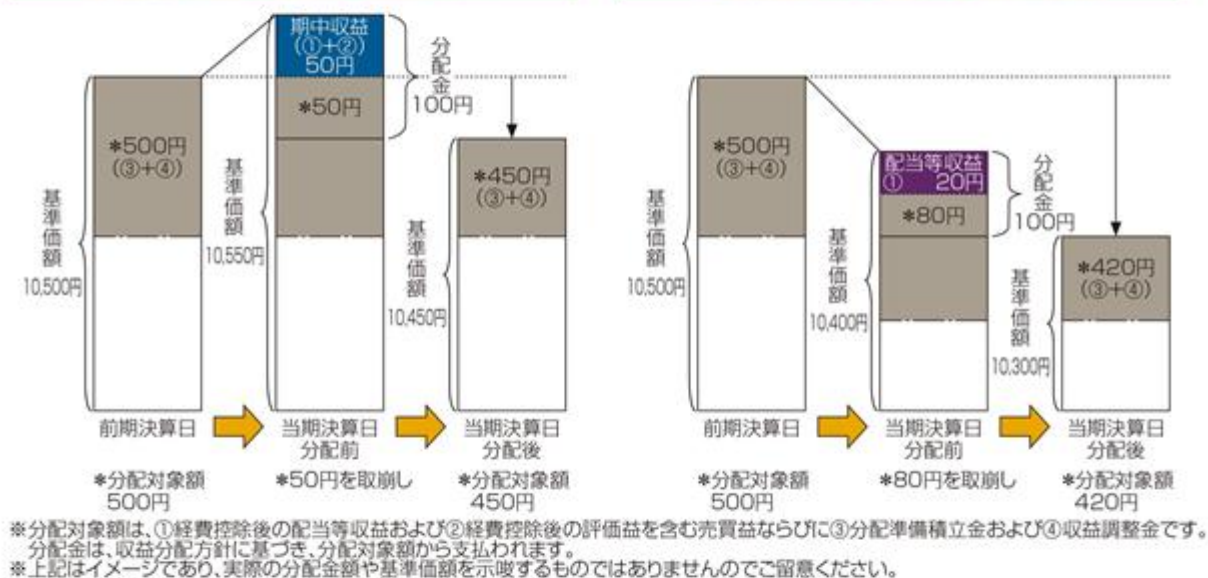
期中収益 (①+②) 50円

分配金 100円

*500円 (③+④)

*50円

*450円 (③+④)

基準価額 10,500円

基準価額 10,550円

基準価額 10,450円

前期決算日

当期決算日 分配前

当期決算日 分配後

*分配対象額 500円

*50円を取崩し

*分配対象額 450円

*500円 (③+④)

配当等収益 ① 20円

*80円

分配金 100円

*420円 (③+④)

基準価額 10,500円

基準価額 10,400円

基準価額 10,300円

前期決算日

当期決算日 分配前

当期決算日 分配後

*分配対象額 500円

*80円を取崩し

*分配対象額 420円

※分配対象額は、①経費控除後の配当等収益および②経費控除後の評価益を含む売買益ならびに③分配準備積立金および④収益調整金です。分配金は、収益分配方針に基づき、分配対象額から支払われます。
※上記はイメージであり、実際の分配金額や基準価額を示唆するものではありませんのでご留意ください。